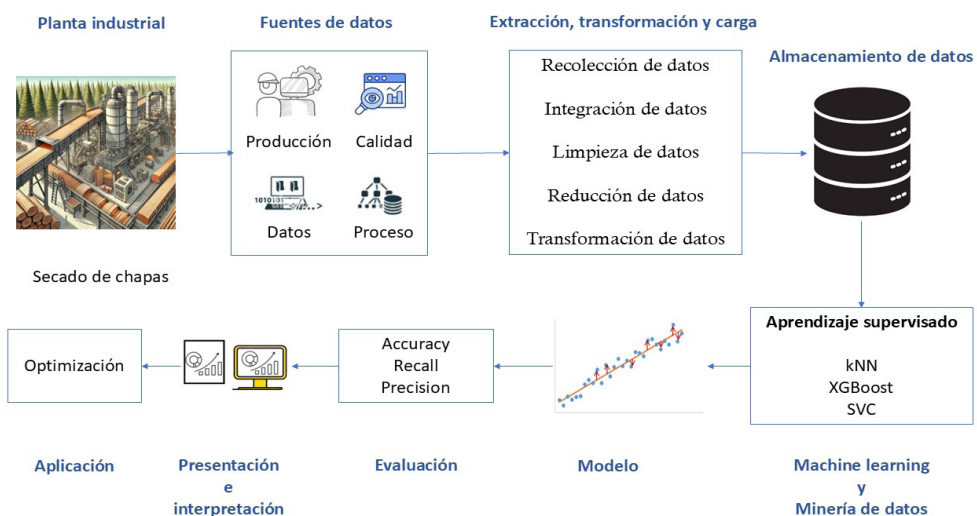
Planta industrial

Secado de chapas

Fuentes de datos

Producción

Calidad

Datos

Proceso

Extracción, transformación y carga

Recolección de datos

Integración de datos

Limpieza de datos

Reducción de datos

Transformación de datos

Almacenamiento de datos

Aprendizaje supervisado

kNN
XGBoost
SVC

Machine learning
y
Minería de datos

Modelo

Accuracy
Recall
Precision

Evaluación

Presentación
e
interpretación

Optimización

Aplicación